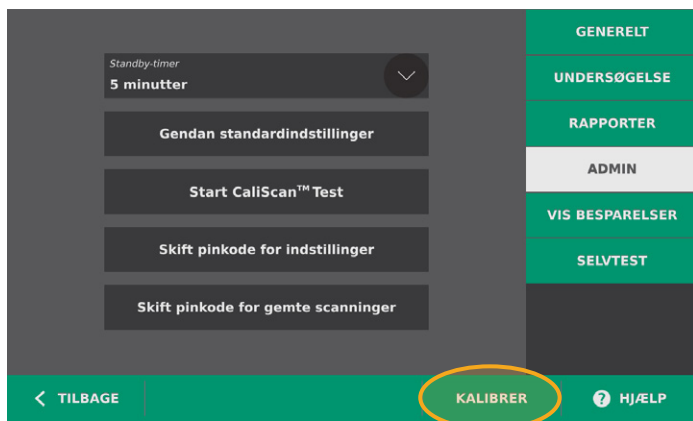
Standby-timer
5 minutter

Gendan standardindstillinger

Start CaliScan™ Test

Skift pinkode for indstillinger

Skift pinkode for gemte scanninger

GENERELT

UNDERSØGELSE

RAPPORTER

ADMIN

VIS BESPARELSER

SELVTEST

TILBAGE

KALIBRER

HJÆLP